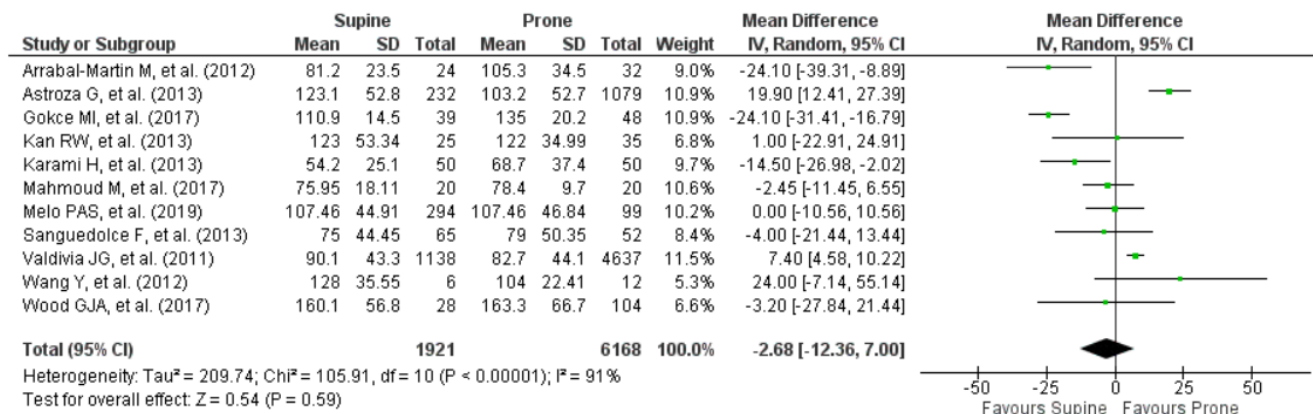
| Study or Subgroup | Supine Mean | Supine SD | Supine Total | Prone Mean | Prone SD | Prone Total | Weight | Mean Difference IV, Random, 95% CI |
|---|---|---|---|---|---|---|---|---|
| Arrabal-Martin M, et al. (2012) | 81.2 | 23.5 | 24 | 105.3 | 34.5 | 32 | 9.0% | -24.10 [-39.31, -8.89] |
| Astroza G, et al. (2013) | 123.1 | 52.8 | 232 | 103.2 | 52.7 | 1079 | 10.9% | 19.90 [12.41, 27.39] |
| Gokce MI, et al. (2017) | 110.9 | 14.5 | 39 | 135 | 20.2 | 48 | 10.9% | -24.10 [-31.41, -16.79] |
| Kan RW, et al. (2013) | 123 | 53.34 | 25 | 122 | 34.99 | 35 | 6.8% | 1.00 [-22.91, 24.91] |
| Karami H, et al. (2013) | 54.2 | 25.1 | 50 | 68.7 | 37.4 | 50 | 9.7% | -14.50 [-26.98, -2.02] |
| Mahmoud M, et al. (2017) | 75.95 | 18.11 | 20 | 78.4 | 9.7 | 20 | 10.6% | -2.45 [-11.45, 6.55] |
| Melo PAS, et al. (2019) | 107.46 | 44.91 | 294 | 107.46 | 46.84 | 99 | 10.2% | 0.00 [-10.56, 10.56] |
| Sanguedolce F, et al. (2013) | 75 | 44.45 | 65 | 79 | 50.35 | 52 | 8.4% | -4.00 [-21.44, 13.44] |
| Valdivia JG, et al. (2011) | 90.1 | 43.3 | 1138 | 82.7 | 44.1 | 4637 | 11.5% | 7.40 [4.58, 10.22] |
| Wang Y, et al. (2012) | 128 | 35.55 | 6 | 104 | 22.41 | 12 | 5.3% | 24.00 [-7.14, 55.14] |
| Wood GJA, et al. (2017) | 160.1 | 56.8 | 28 | 163.3 | 66.7 | 104 | 6.6% | -3.20 [-27.84, 21.44] |
| **Total (95% CI)** | | | **1921** | | | **6168** | **100.0%** | **-2.68 [-12.36, 7.00]** |

Heterogeneity: Tau² = 209.74; Chi² = 105.91, df = 10 (P < 0.00001); I² = 91%
Test for overall effect: Z = 0.54 (P = 0.59)

Mean Difference
IV, Random, 95% CI

-50 -25 0 25 50
Favours Supine Favours Prone